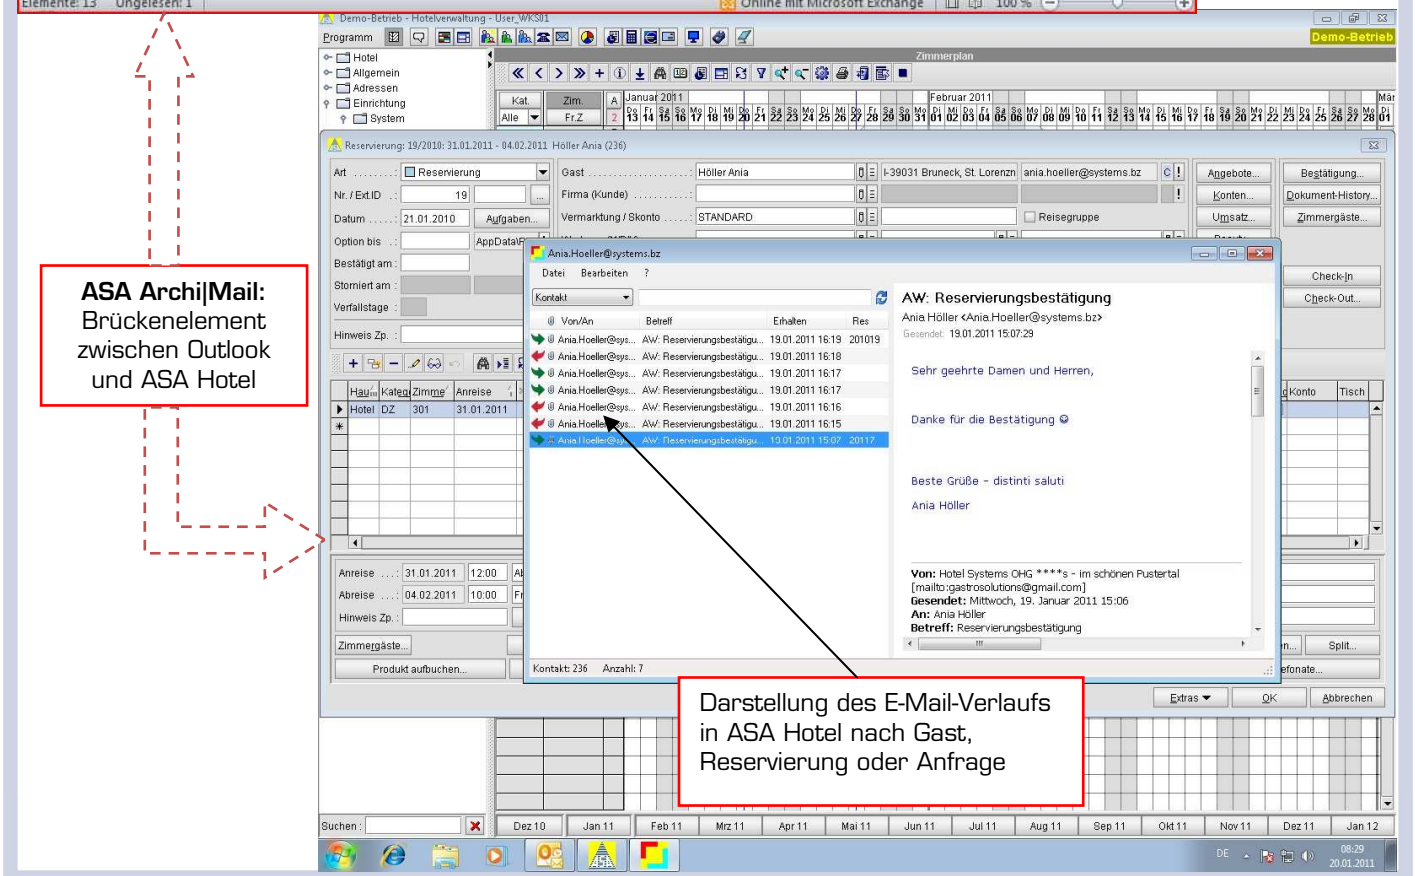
Elemente: 13 Ungelesen: 1
Online mit Microsoft Exchange 100 %

Demo-Betrieb - Hotelverwaltung - User_WKS01
Programm
Demo-Betrieb
Hotel
Allgemein
Adressen
Einrichtung
System
Zimmerplan
Kat. Zim. A
Alle Fr.Z 2
Januar 2011
Februar 2011

Reservierung: 19/2010: 31.01.2011 - 04.02.2011 Höller Ania (236)
Art Reservierung
Nr. / Ext.ID 19
Datum 21.01.2010 Aufgaben...
Option bis AppData\
Bestätigt am
Storniert am
Verfallstage
Hinweis Zp.
Gast Höller Ania I-39031 Bruneck, St. Lorenzn ania.hoeller@systems.bz
Firma (Kunde)
Vermarktung / Skonto STANDARD Reisegruppe
Angebote...
Konten...
Umsatz...
Bestätigung...
Dokument-History...
Zimmergäste...
Check-In
Check-Out...

ASA Archi|Mail:
Brückenelement zwischen Outlook und ASA Hotel

Haus Kateg Zimme Anreise
Hotel DZ 301 31.01.2011
Konto Tisch

Anreise 31.01.2011 12:00
Abreise 04.02.2011 10:00
Hinweis Zp.
Zimmergäste...
Produkt aufbuchen...
Split...
Extras OK Abbrechen

Ania.Hoeller@systems.bz
Datei Bearbeiten ?
Kontakt
Von/An Betreff Erhalten Res
Ania.Hoeller@sys... AW: Reservierungsbestätigu... 19.01.2011 16:19 201019
Ania.Hoeller@sys... AW: Reservierungsbestätigu... 19.01.2011 16:18
Ania.Hoeller@sys... AW: Reservierungsbestätigu... 19.01.2011 16:17
Ania.Hoeller@sys... AW: Reservierungsbestätigu... 19.01.2011 16:17
Ania.Hoeller@sys... AW: Reservierungsbestätigu... 19.01.2011 16:16
Ania.Hoeller@sys... AW: Reservierungsbestätigu... 19.01.2011 16:15
Ania.Hoeller@sys... AW: Reservierungsbestätigu... 19.01.2011 15:07 20117
Kontakt: 236 Anzahl: 7

AW: Reservierungsbestätigung
Ania Höller <Ania.Hoeller@systems.bz>
Gesendet: 19.01.2011 15:07:29

Sehr geehrte Damen und Herren,

Danke für die Bestätigung

Beste Grüße - distinti saluti
Ania Höller

Von: Hotel Systems OHG ****s - im schönen Pustertal [mailto:gastrosolutions@gmail.com]
Gesendet: Mittwoch, 19. Januar 2011 15:06
An: Ania Höller
Betreff: Reservierungsbestätigung

Darstellung des E-Mail-Verlaufs in ASA Hotel nach Gast, Reservierung oder Anfrage

Suchen:
Dez 10 Jan 11 Feb 11 Mrz 11 Apr 11 Mai 11 Jun 11 Jul 11 Aug 11 Sep 11 Okt 11 Nov 11 Dez 11 Jan 12
DE 08:29 20.01.2011